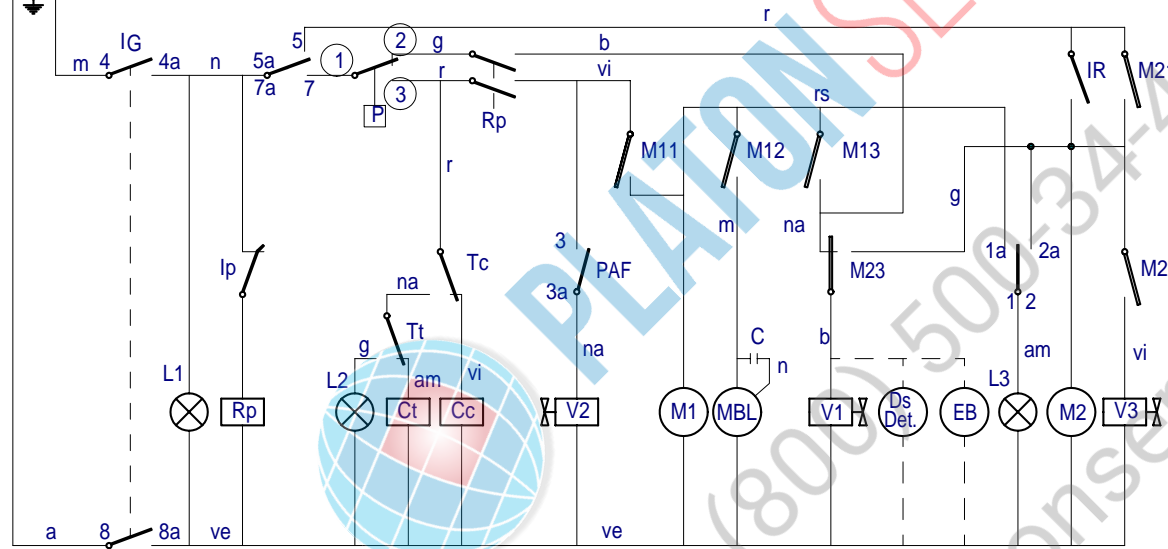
r
IG
m 4 4a n 5a 5 1 2 g b
7a 7 3 r vi
P
Rp
IR M21
rs
M11 M12 M13
r
g
m na
Tc 3 PAF M23 1a 2a
Ip na 3a 1 2 M2
Tt
g na C n b am vi
L1 L2 am vi L3
Rp Ct Cc V2 M1 MBL V1 Ds Det. EB M2 V3
a 8 8a ve ve
PLATON
(800) 500-34-